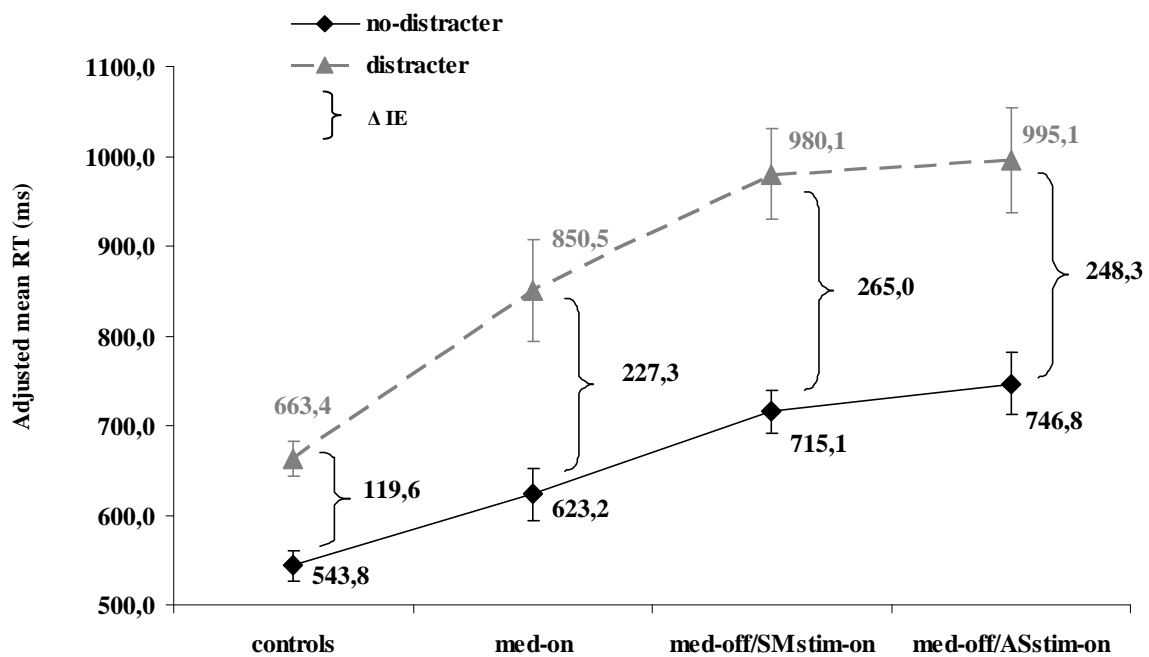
no-distracter
distracter
Δ IE

Adjusted mean RT (ms)

1100,0
1000,0
900,0
800,0
700,0
600,0
500,0

980,1
995,1
850,5
265,0
248,3
227,3
663,4
715,1
746,8
119,6
623,2
543,8

controls
med-on
med-off/SMstim-on
med-off/ASstim-on